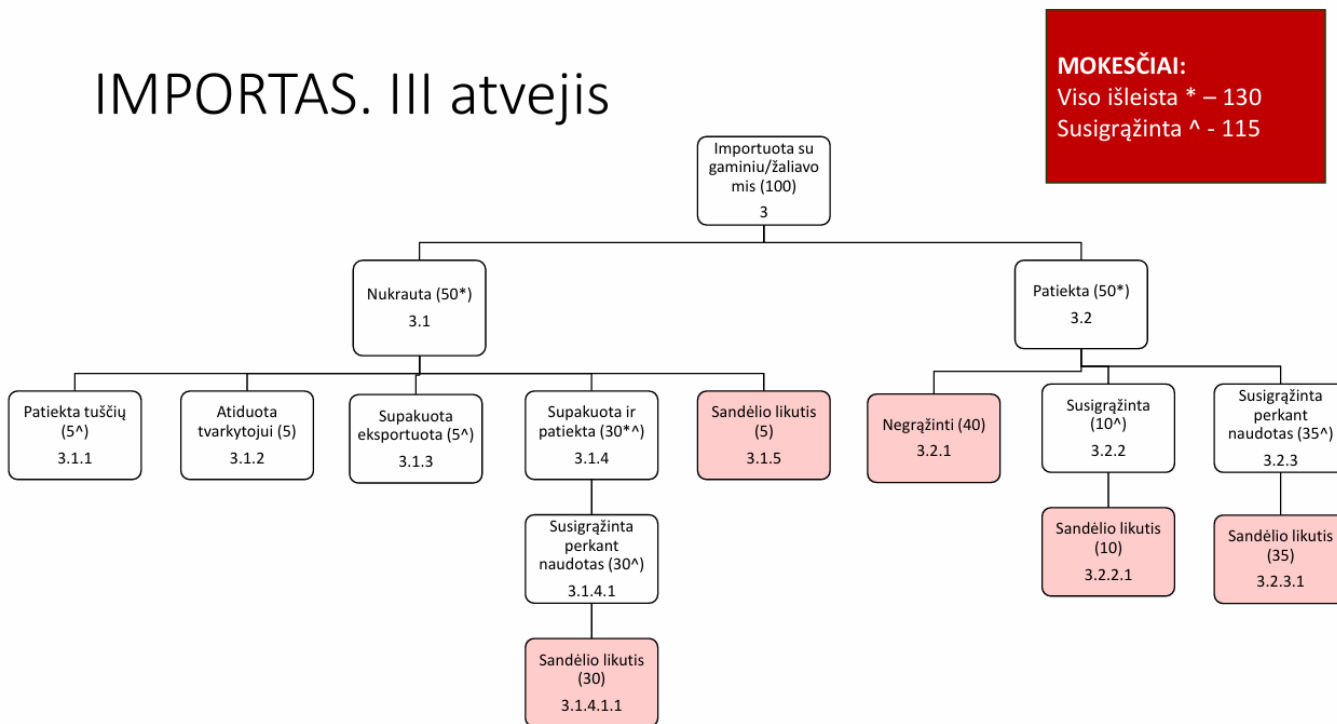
IMPORTAS. III atvejis

MOKESČIAI:
Viso išleista * – 130
Susigrąžinta ^ - 115

Importuota su gaminiu/žaliavomis (100)
3

Nukrauta (50*)
3.1

Patiekta (50*)
3.2

Patiekta tuščių (5^)
3.1.1

Atiduota tvarkytojui (5)
3.1.2

Supakuota eksportuota (5^)
3.1.3

Supakuota ir patiekta (30*^)
3.1.4

Sandėlio likutis (5)
3.1.5

Negrąžinti (40)
3.2.1

Susigrąžinta (10^)
3.2.2

Susigrąžinta perkant naudotas (35^)
3.2.3

Susigrąžinta perkant naudotas (30^)
3.1.4.1

Sandėlio likutis (10)
3.2.2.1

Sandėlio likutis (35)
3.2.3.1

Sandėlio likutis (30)
3.1.4.1.1